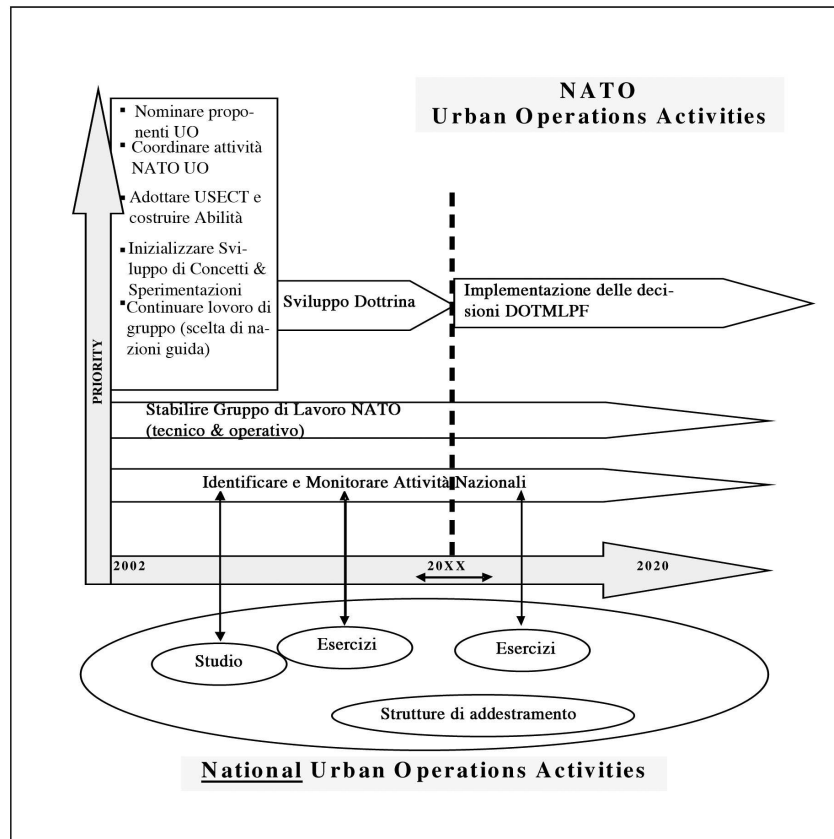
NATO
Urban Operations Activities

PRIORITY

▪ Nominare proponenti UO
▪ Coordinare attività NATO UO
▪ Adottare USECT e costruire Abilità
▪ Inizializzare Sviluppo di Concetti & Sperimentazioni
▪ Continuare lovoro di gruppo (scelta di nazioni guida)

Sviluppo Dottrina

Implementazione delle decisioni DOTMLPF

Stabilire Gruppo di Lavoro NATO (tecnico & operativo)

Identificare e Monitorare Attività Nazionali

2002

20XX

2020

Studio

Esercizi

Esercizi

Strutture di addestramento

National Urban Operations Activities